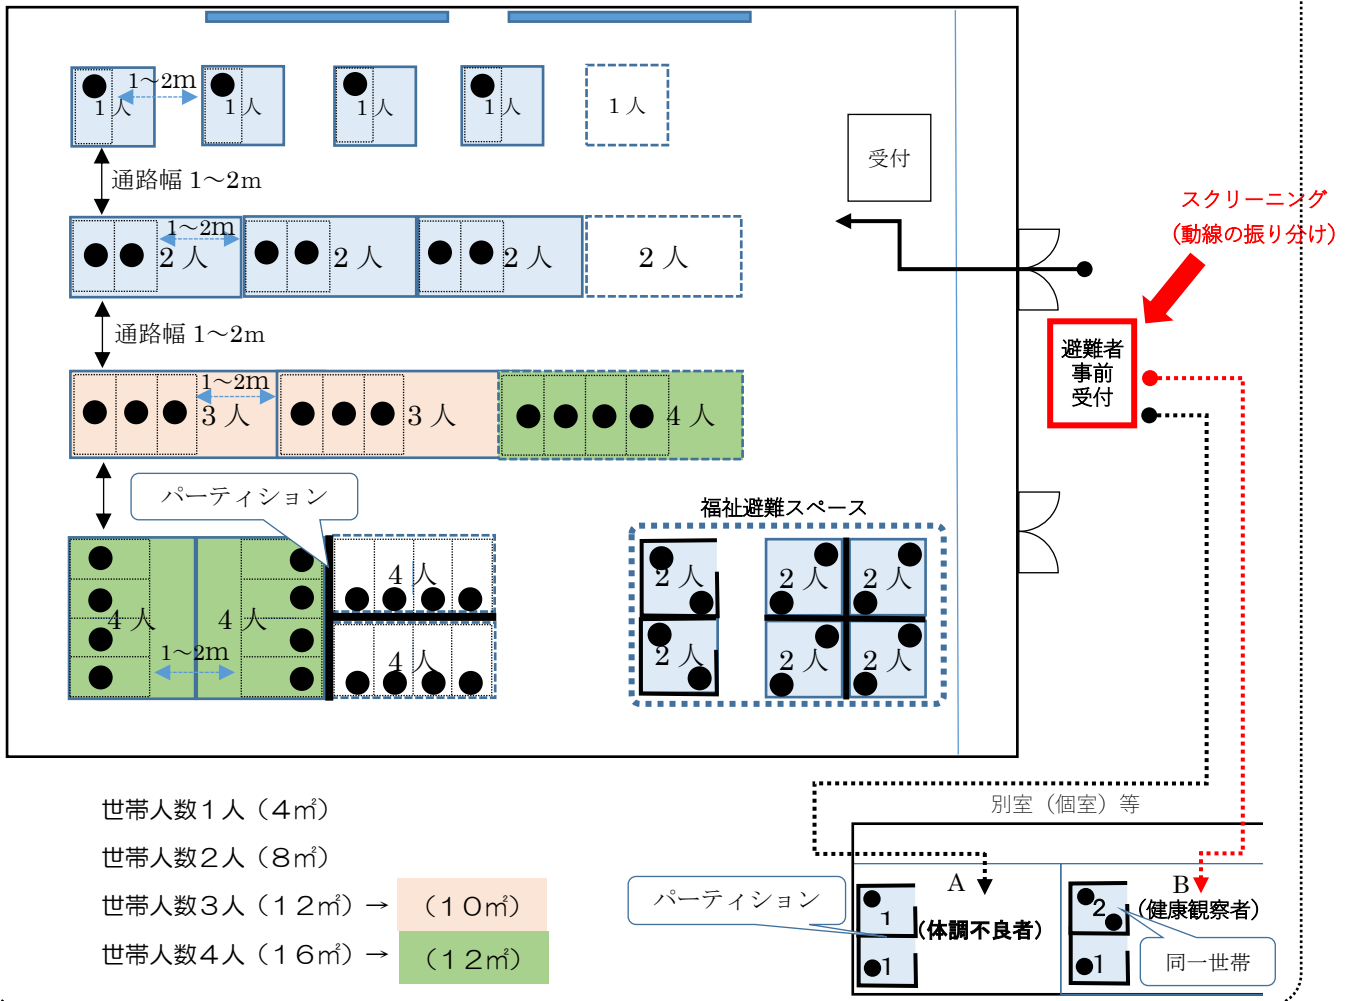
1～2m
1人
1人
1人
1人
1人

受付

通路幅 1～2m

1～2m
2 人
2 人
2 人
2 人

スクリーニング
（動線の振り分け）

避難者
事前
受付

通路幅 1～2m

1～2m
3 人
3 人
4 人

パーティション

4人
4人
1～2m
4人
4人

福祉避難スペース
2 人
2 人
2 人
2 人
2 人
2 人

世帯人数１人（４㎡）
世帯人数２人（８㎡）
世帯人数３人（１２㎡）→ （１０㎡）
世帯人数４人（１６㎡）→ （１２㎡）

別室（個室）等

パーティション

A
1
（体調不良者）
1

B
2
（健康観察者）
1
同一世帯